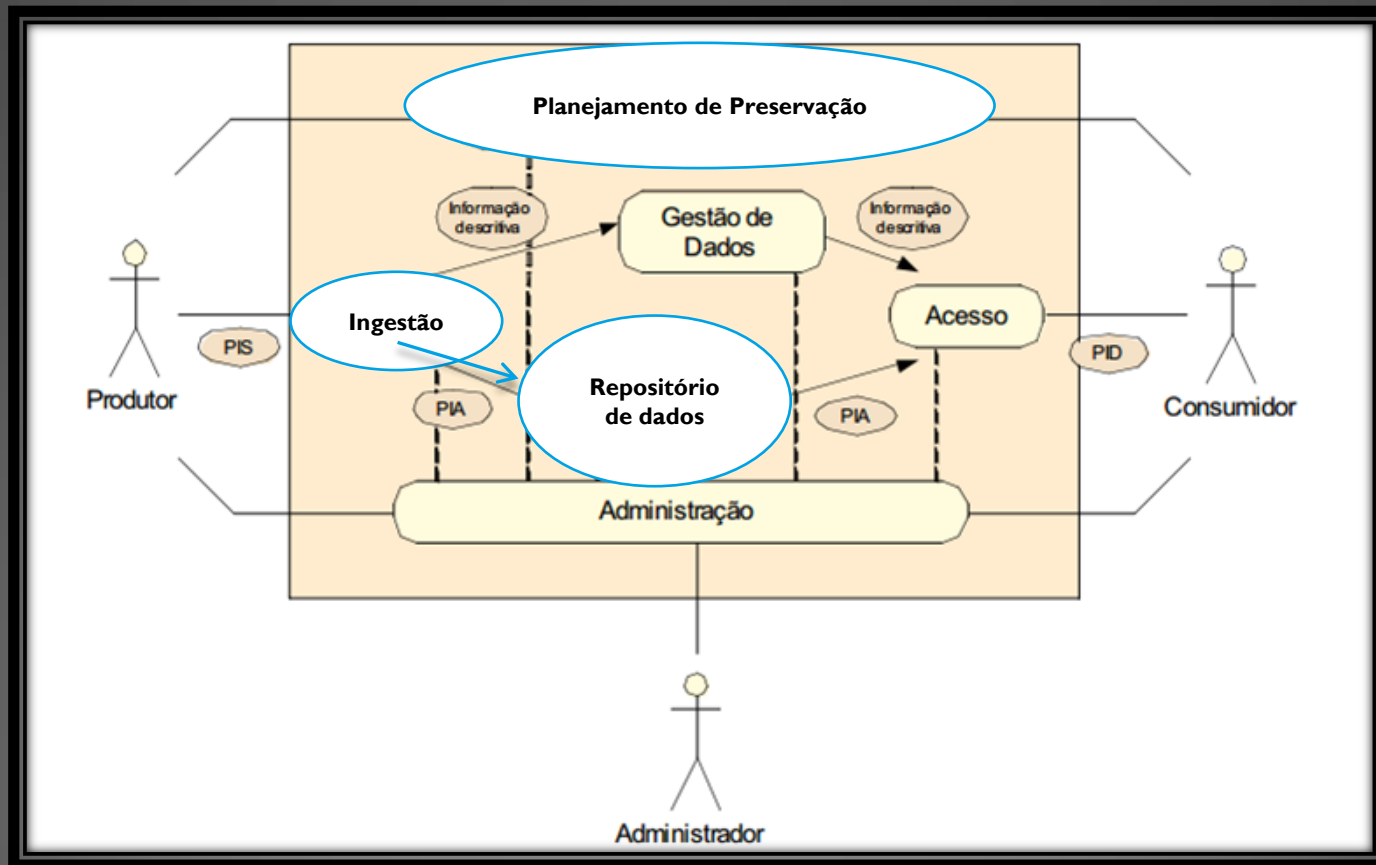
Planejamento de Preservação

Informação descritiva

Gestão de Dados

Informação descritiva

Acesso

Ingestão

PIS

Produtor

Repositório de dados

PIA

PIA

PID

Consumidor

Administração

Administrador